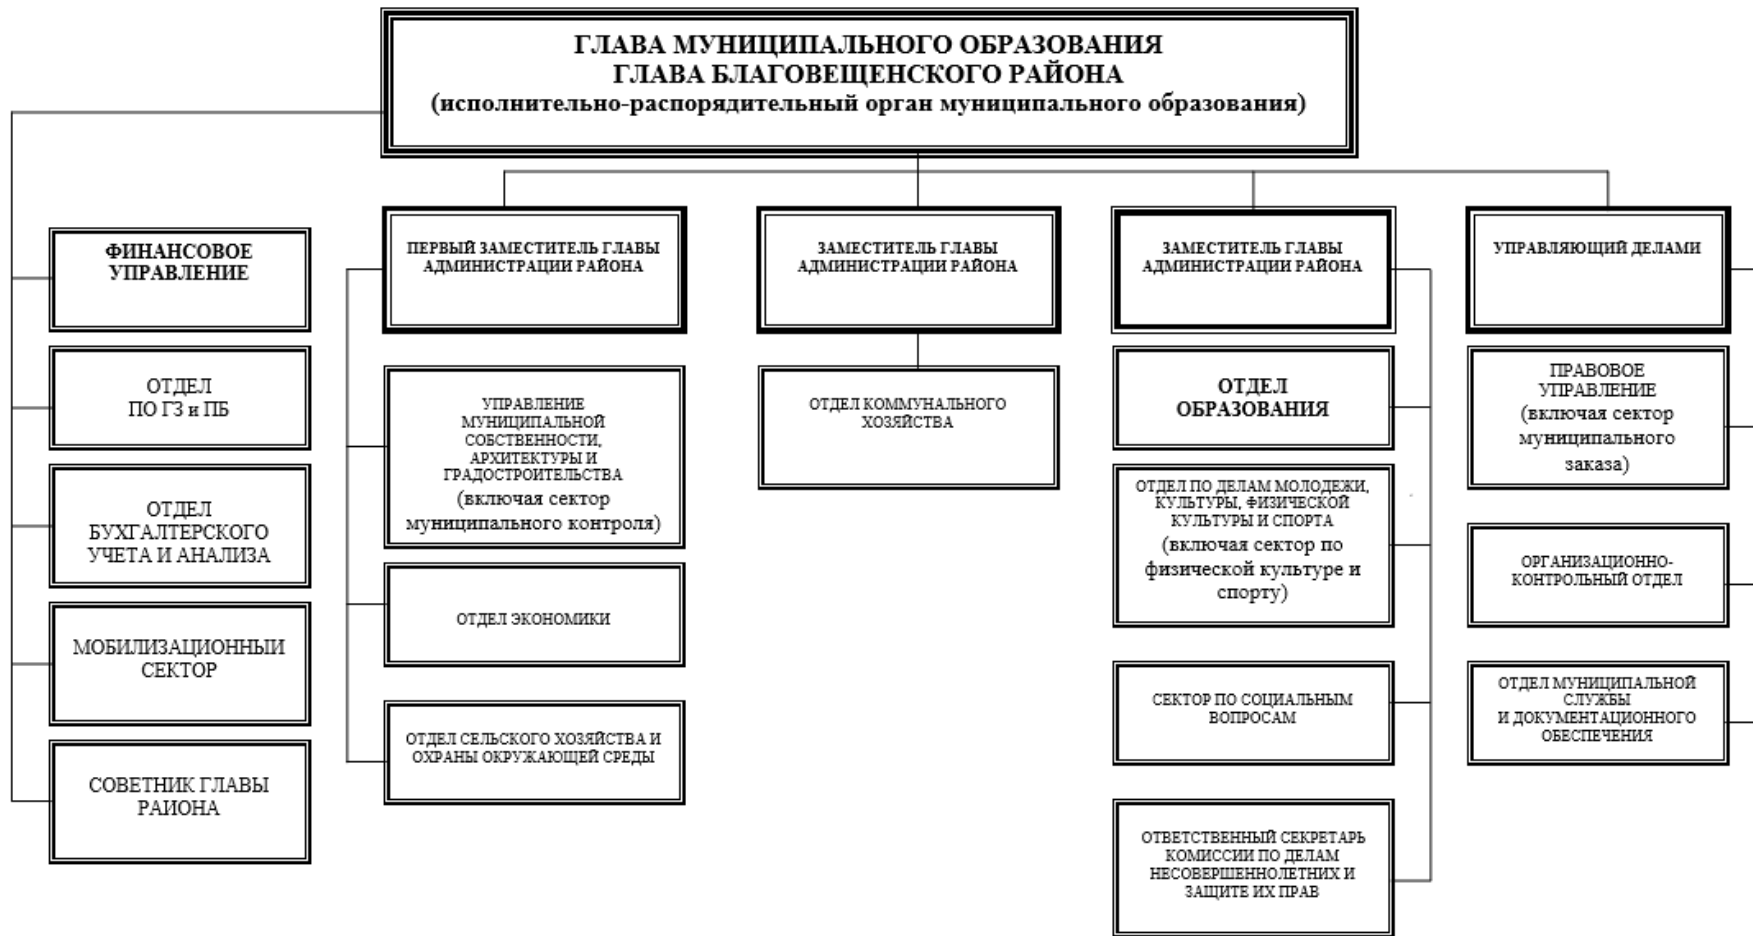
ГЛАВА МУНИЦИПАЛЬНОГО ОБРАЗОВАНИЯ
ГЛАВА БЛАГОВЕЩЕНСКОГО РАЙОНА
(исполнительно-распорядительный орган муниципального образования)

ФИНАНСОВОЕ УПРАВЛЕНИЕ

ОТДЕЛ ПО ГЗ и ПБ

ОТДЕЛ БУХГАЛТЕРСКОГО УЧЕТА И АНАЛИЗА

МОБИЛИЗАЦИОННЫЙ СЕКТОР

СОВЕТНИК ГЛАВЫ РАЙОНА

ПЕРВЫЙ ЗАМЕСТИТЕЛЬ ГЛАВЫ АДМИНИСТРАЦИИ РАЙОНА

УПРАВЛЕНИЕ МУНИЦИПАЛЬНОЙ СОБСТВЕННОСТИ, АРХИТЕКТУРЫ И ГРАДОСТРОИТЕЛЬСТВА (включая сектор муниципального контроля)

ОТДЕЛ ЭКОНОМИКИ

ОТДЕЛ СЕЛЬСКОГО ХОЗЯЙСТВА И ОХРАНЫ ОКРУЖАЮЩЕЙ СРЕДЫ

ЗАМЕСТИТЕЛЬ ГЛАВЫ АДМИНИСТРАЦИИ РАЙОНА

ОТДЕЛ КОММУНАЛЬНОГО ХОЗЯЙСТВА

ЗАМЕСТИТЕЛЬ ГЛАВЫ АДМИНИСТРАЦИИ РАЙОНА

ОТДЕЛ ОБРАЗОВАНИЯ

ОТДЕЛ ПО ДЕЛАМ МОЛОДЕЖИ, КУЛЬТУРЫ, ФИЗИЧЕСКОЙ КУЛЬТУРЫ И СПОРТА (включая сектор по физической культуре и спорту)

СЕКТОР ПО СОЦИАЛЬНЫМ ВОПРОСАМ

ОТВЕТСТВЕННЫЙ СЕКРЕТАРЬ КОМИССИИ ПО ДЕЛАМ НЕСОВЕРШЕННОЛЕТНИХ И ЗАЩИТЕ ИХ ПРАВ

УПРАВЛЯЮЩИЙ ДЕЛАМИ

ПРАВОВОЕ УПРАВЛЕНИЕ (включая сектор муниципального заказа)

ОРГАНИЗАЦИОННО-КОНТРОЛЬНЫЙ ОТДЕЛ

ОТДЕЛ МУНИЦИПАЛЬНОЙ СЛУЖБЫ И ДОКУМЕНТАЦИОННОГО ОБЕСПЕЧЕНИЯ